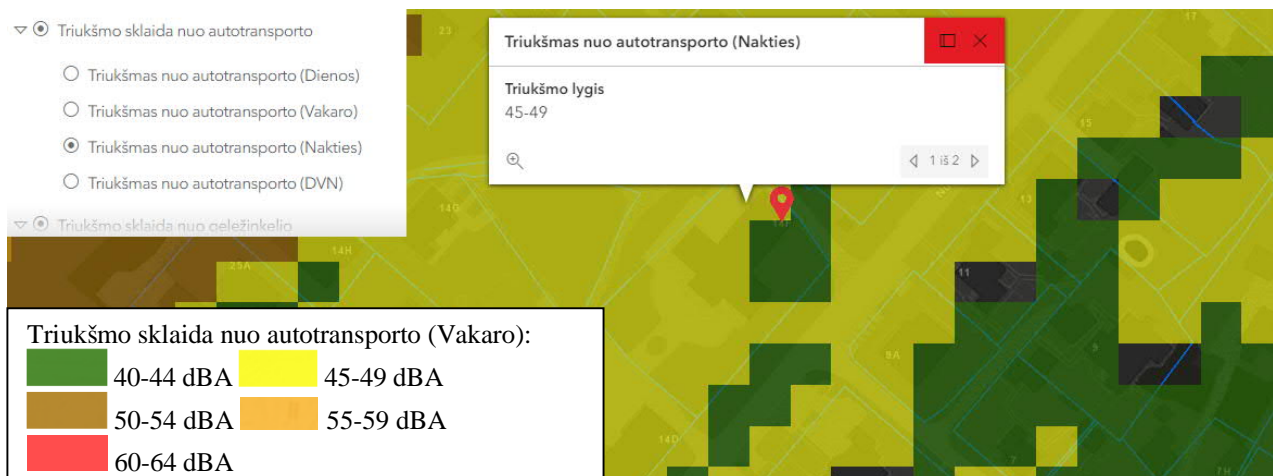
Triukšmo sklaida nuo autotransporto

Triukšmas nuo autotransporto (Dienos)

Triukšmas nuo autotransporto (Vakaro)

Triukšmas nuo autotransporto (Nakties)

Triukšmas nuo autotransporto (DVN)

Triukšmo sklaida nuo geležinkelio

Triukšmas nuo autotransporto (Nakties)

Triukšmo lygis
45-49

1 iš 2

23
17
15
14D
13
14H
25A
11
9A
9
14D
7
7H

Triukšmo sklaida nuo autotransporto (Vakaro):
40-44 dBA 45-49 dBA
50-54 dBA 55-59 dBA
60-64 dBA